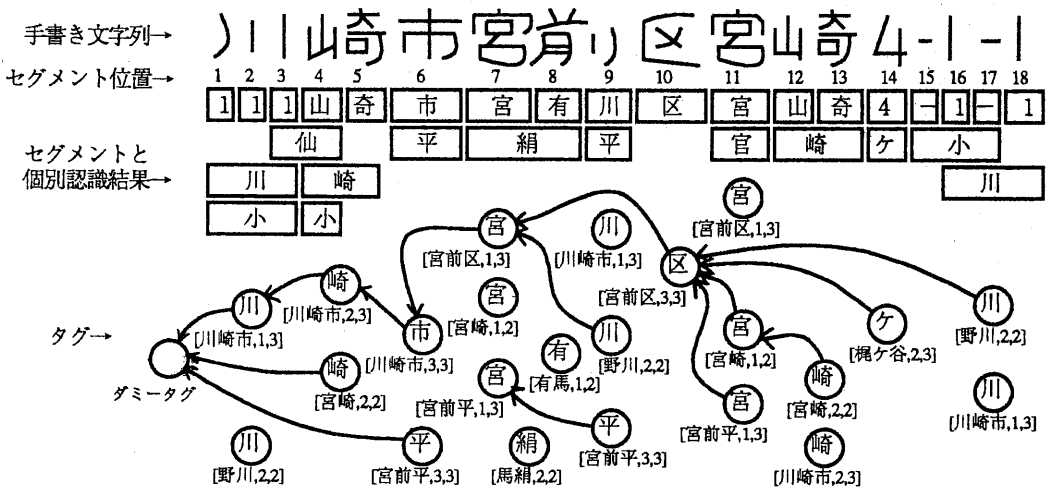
手書き文字列→ 川崎市宮前区宮崎4-1-1

セグメント位置→ 1 2 3 4 5 6 7 8 9 10 11 12 13 14 15 16 17 18

1 1 1 山 奇 市 宮 有 川 区 宮 山 奇 4 ー 1 ー 1

仙 平 絹 平 官 崎 ケ 小

セグメントと個別認識結果→ 川 崎 川

小 小

宮 [宮前区,1,3]

宮 [宮前区,1,3]

川 [川崎市,1,3]

区 [宮前区,3,3]

崎 [川崎市,2,3]

川 [川崎市,1,3]

宮 [宮崎,1,2]

川 [野川,2,2]

タグ→

市 [川崎市,3,3]

川 [野川,2,2]

ダミータグ

崎 [宮崎,2,2]

有 [有馬,1,2]

宮 [宮前平,1,3]

宮 [宮崎,1,2]

ケ [梶ケ谷,2,3]

崎 [宮崎,2,2]

川 [川崎市,1,3]

宮 [宮前平,1,3]

平 [宮前平,3,3]

川 [野川,2,2]

平 [宮前平,3,3]

絹 [馬絹,2,2]

崎 [川崎市,2,3]